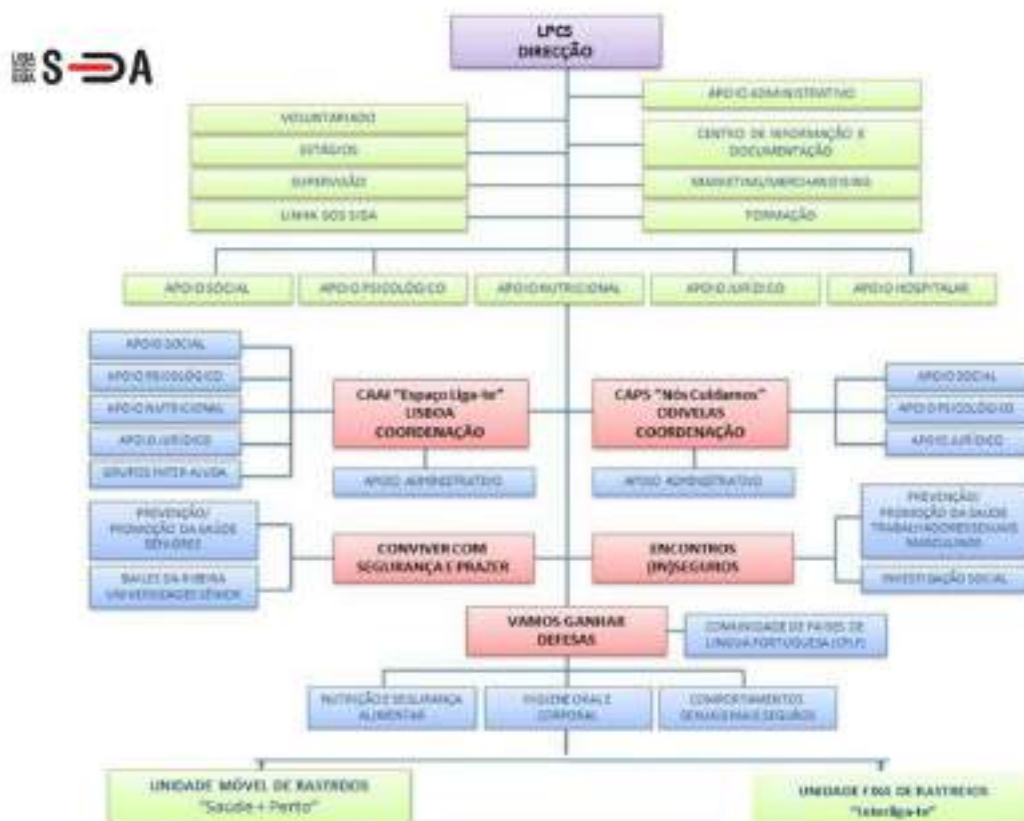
LIGA SIDA S=A

LPCS
DIRECÇÃO

VOLUNTARIADO
ESTÁGIOS
SUPERVISÃO
LINHA SOS SIDA

APOIO ADMINISTRATIVO
CENTRO DE INFORMAÇÃO E DOCUMENTAÇÃO
MARKETING/MERCHANDISING
FORMAÇÃO

APOIO SOCIAL
APOIO PSICOLÓGICO
APOIO NUTRICIONAL
APOIO JURÍDICO
APOIO HOSPITALAR

APOIO SOCIAL
APOIO PSICOLÓGICO
APOIO NUTRICIONAL
APOIO JURÍDICO
GRUPOS INTER-AJUDA

CAAI "Espaço Liga-te"
LISBOA
COORDENAÇÃO

APOIO ADMINISTRATIVO

CAPS "Nós Cuidamos"
ODIVELAS
COORDENAÇÃO

APOIO ADMINISTRATIVO

APOIO SOCIAL
APOIO PSICOLÓGICO
APOIO JURÍDICO

PREVENÇÃO/ PROMOÇÃO DA SAÚDE SÉNIORES
BAILES DA RIBEIRA UNIVERSIDADES SÉNIOR

CONVIVER COM SEGURANÇA E PRAZER

ENCONTROS (IN)SEGUROS

PREVENÇÃO/ PROMOÇÃO DA SAÚDE TRABALHADORES(AS) SEXUAIS MASCULINOS
INVESTIGAÇÃO SOCIAL

VAMOS GANHAR DEFESAS

COMUNIDADE DE PAÍSES DE LÍNGUA PORTUGUESA (CPLP)

NUTRIÇÃO E SEGURANÇA ALIMENTAR
HIGIENE ORAL E CORPORAL
COMPORTAMENTOS SEXUAIS MAIS SEGUROS

UNIDADE MÓVEL DE RASTREIOS
"Saúde + Perto"

UNIDADE FIXA DE RASTREIOS
"Interliga-te"